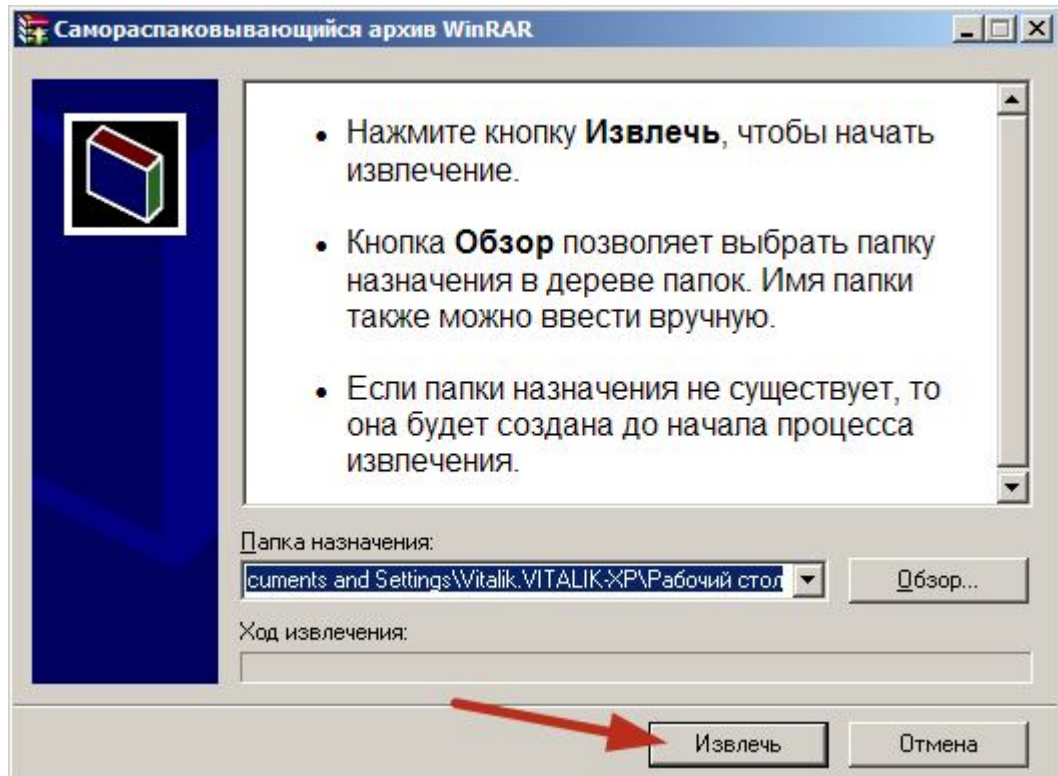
Самораспаковывающийся архив WinRAR

• Нажмите кнопку **Извлечь**, чтобы начать извлечение.

• Кнопка **Обзор** позволяет выбрать папку назначения в дереве папок. Имя папки также можно ввести вручную.

• Если папки назначения не существует, то она будет создана до начала процесса извлечения.

Папка назначения:

cuments and Settings\Vitalik.VITALIK-XP\Рабочий стол

Обзор...

Ход извлечения:

Извлечь

Отмена